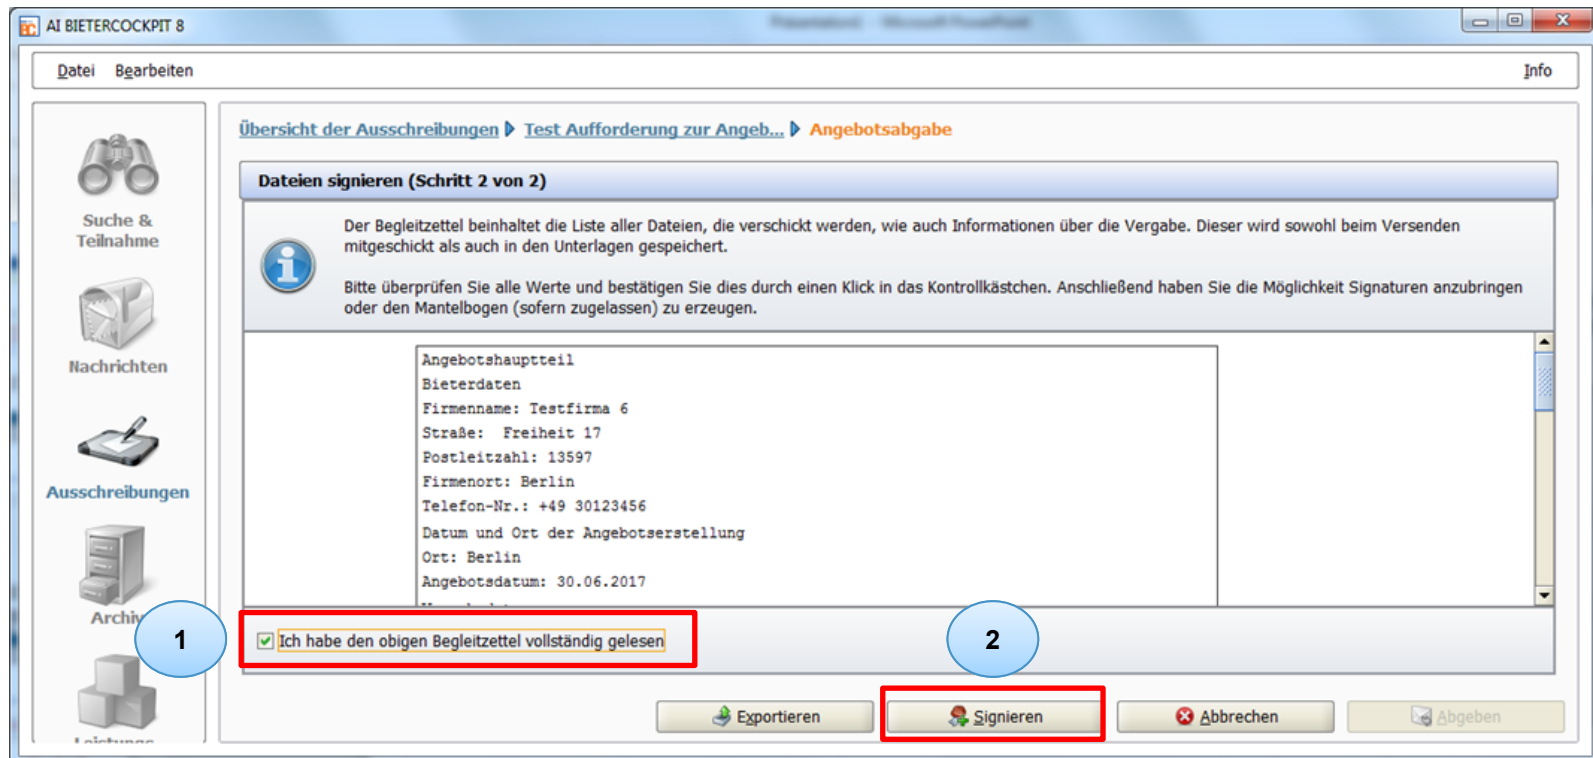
AI BIETERCOCKPIT 8

Datei Bearbeiten Info

Suche & Teilnahme

Nachrichten

Ausschreibungen

Archiv

1

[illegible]

Übersicht der Ausschreibungen ▶ Test Aufforderung zur Angeb... ▶ Angebotsabgabe

Dateien signieren (Schritt 2 von 2)

Der Begleitzettel beinhaltet die Liste aller Dateien, die verschickt werden, wie auch Informationen über die Vergabe. Dieser wird sowohl beim Versenden mitgeschickt als auch in den Unterlagen gespeichert.

Bitte überprüfen Sie alle Werte und bestätigen Sie dies durch einen Klick in das Kontrollkästchen. Anschließend haben Sie die Möglichkeit Signaturen anzubringen oder den Mantelbogen (sofern zugelassen) zu erzeugen.

Angebotshauptteil
Bieterdaten
Firmenname: Testfirma 6
Straße: Freiheit 17
Postleitzahl: 13597
Firmenort: Berlin
Telefon-Nr.: +49 30123456
Datum und Ort der Angebotserstellung
Ort: Berlin
Angebotsdatum: 30.06.2017
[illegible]

Ich habe den obigen Begleitzettel vollständig gelesen

2

Exportieren Signieren Abbrechen Abgeben